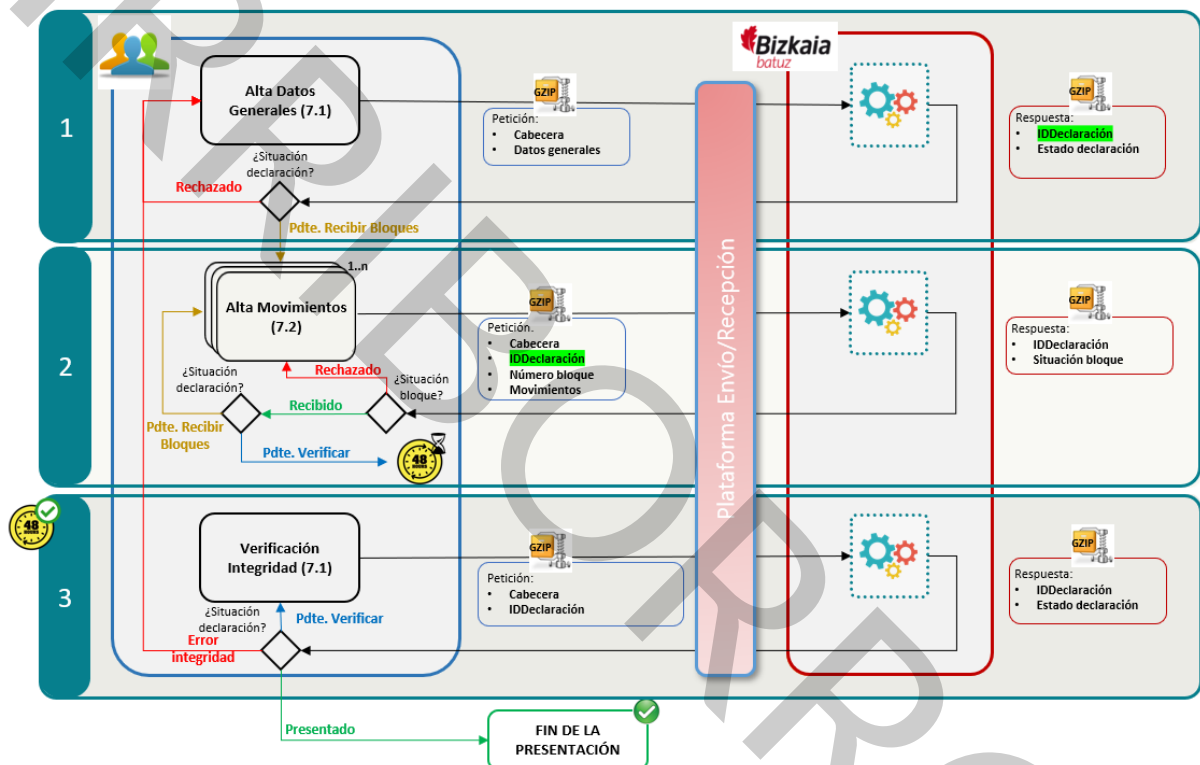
1

Alta Datos Generales (7.1)

GZIP

Petición:
• Cabecera
• Datos generales

Bizkaia batuz

GZIP

Respuesta:
• IDDeclaración
• Estado declaración

¿Situación declaración?

Rechazado

Pdte. Recibir Bloques

2

1..n

Alta Movimientos (7.2)

GZIP

Petición.
• Cabecera
• IDDeclaración
• Número bloque
• Movimientos

GZIP

Respuesta:
• IDDeclaración
• Situación bloque

¿Situación declaración?

Rechazado

¿Situación bloque?

Recibido

Pdte. Recibir Bloques

Pdte. Verificar

48

Plataforma Envío/Recepción

48

3

Verificación Integridad (7.1)

GZIP

Petición:
• Cabecera
• IDDeclaración

GZIP

Respuesta:
• IDDeclaración
• Estado declaración

¿Situación declaración?

Pdte. Verificar

Error integridad

Presentado

FIN DE LA PRESENTACIÓN

BORRADOR